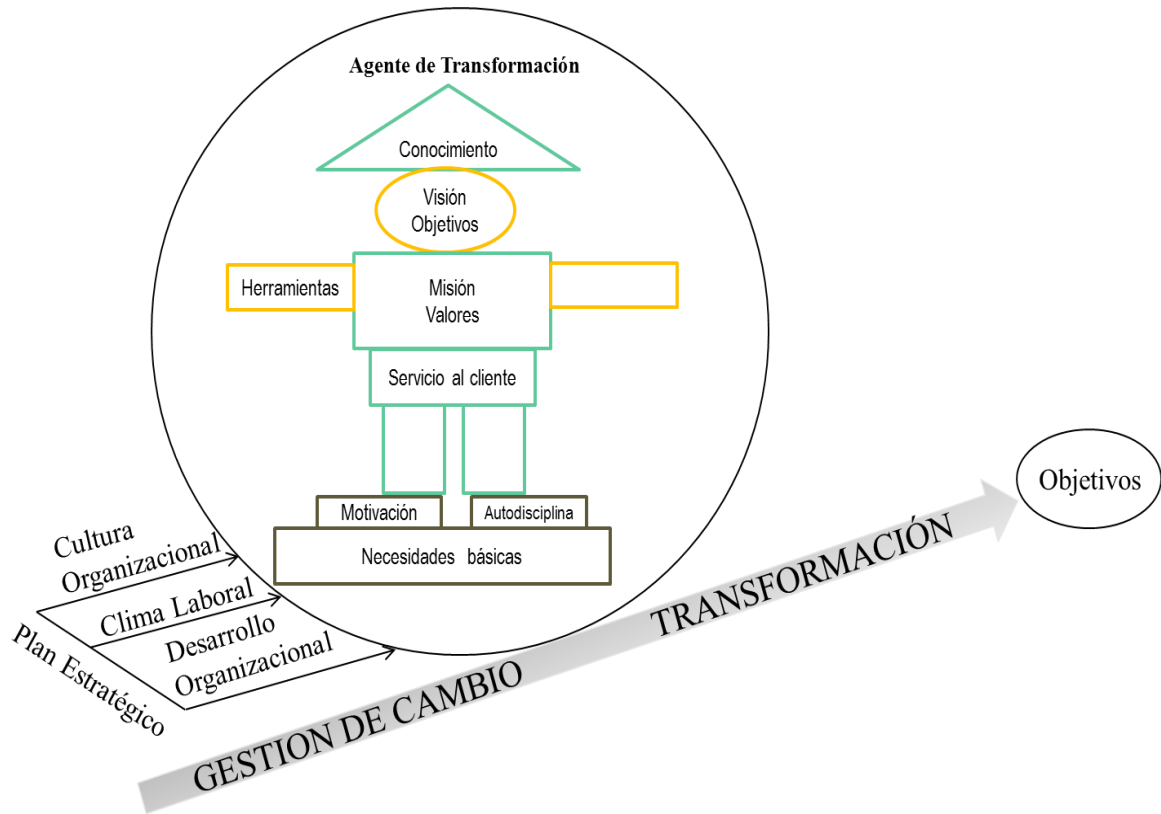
Agente de Transformación

Conocimiento

Visión
Objetivos

Herramientas

Misión
Valores

Servicio al cliente

Motivación

Autodisciplina

Necesidades básicas

Objetivos

Cultura Organizacional

Clima Laboral

Desarrollo Organizacional

Plan Estratégico

GESTION DE CAMBIO

TRANSFORMACIÓN